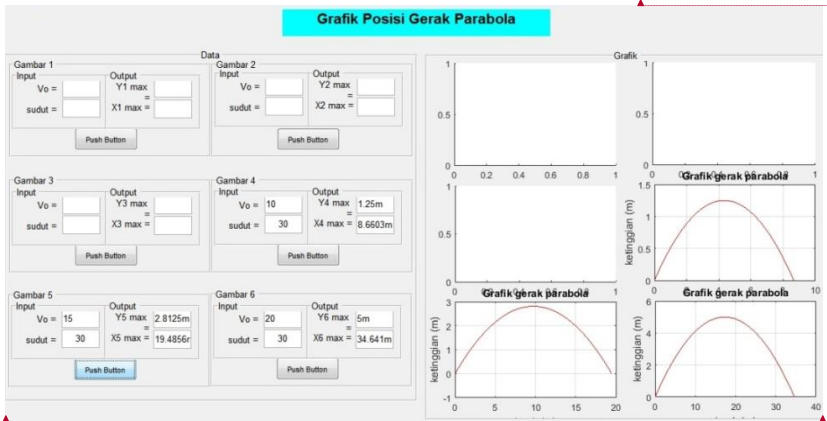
Grafik Posisi Gerak Parabola

Data

Gambar 1
Input
Vo =
sudut =
Output
Y1 max =
X1 max =
Push Button

Gambar 2
Input
Vo =
sudut =
Output
Y2 max =
X2 max =
Push Button

Gambar 3
Input
Vo =
sudut =
Output
Y3 max =
X3 max =
Push Button

Gambar 4
Input
Vo = 10
sudut = 30
Output
Y4 max = 1.25m
X4 max = 8.6603m
Push Button

Gambar 5
Input
Vo = 15
sudut = 30
Output
Y5 max = 2.8125m
X5 max = 19.4856r
Push Button

Gambar 6
Input
Vo = 20
sudut = 30
Output
Y6 max = 5m
X6 max = 34.641m
Push Button

Grafik

1
0.5
0
0 0.2 0.4 0.6 0.8 1

1
0.5
0

1
0.5
0

Grafik gerak parabola
ketinggian (m)
1.5
1
0.5
0
10

Grafik gerak parabola
ketinggian (m)
3
2
1
0
-1
0 5 10 15 20

Grafik gerak parabola
ketinggian (m)
6
4
2
0
0 10 20 30 40